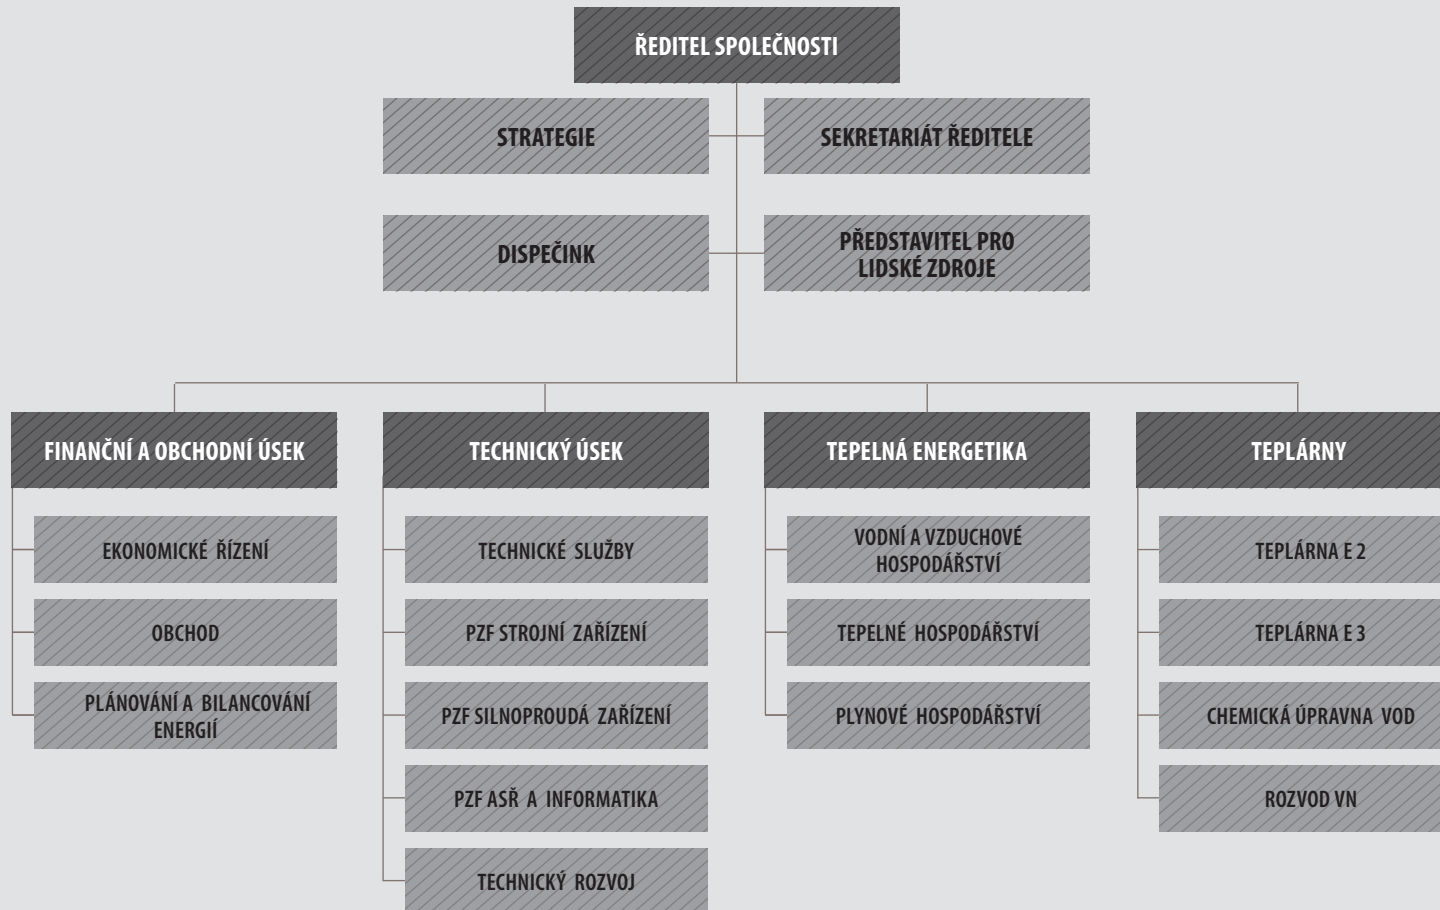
ŘEDITEL SPOLEČNOSTI

STRATEGIE

SEKRETARIÁT ŘEDITELE

DISPEČINK

PŘEDSTAVITEL PRO LIDSKÉ ZDROJE

FINANČNÍ A OBCHODNÍ ÚSEK

EKONOMICKÉ ŘÍZENÍ

OBCHOD

PLÁNOVÁNÍ A BILANCOVÁNÍ ENERGIÍ

TECHNICKÝ ÚSEK

TECHNICKÉ SLUŽBY

PZF STROJNÍ ZAŘÍZENÍ

PZF SILNOPROUDÁ ZAŘÍZENÍ

PZF ASŘ A INFORMATIKA

TECHNICKÝ ROZVOJ

TEPELNÁ ENERGETIKA

VODNÍ A VZDUCHOVÉ HOSPODÁŘSTVÍ

TEPELNÉ HOSPODÁŘSTVÍ

PLYNOVÉ HOSPODÁŘSTVÍ

TEPLÁRNY

TEPLÁRNA E 2

TEPLÁRNA E 3

CHEMICKÁ ÚPRAVNA VOD

ROZVOD VN